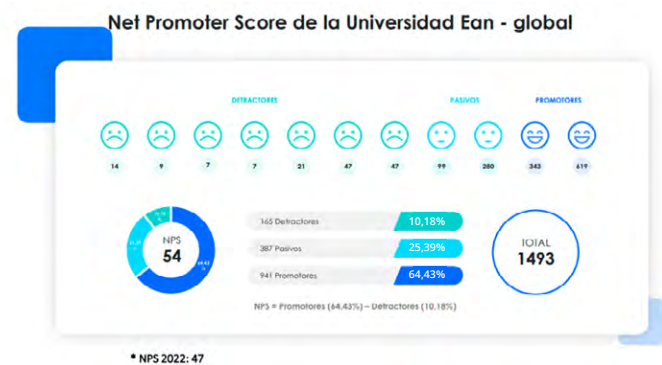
Net Promoter Score de la Universidad Ean - global

DETRACTORES

PASIVOS

PROMOTORES

14

9

7

7

21

47

47

99

288

343

619

10,18 %

25,39 %

64,43 %

NPS

54

165 Detractores

10,18%

387 Pasivos

25,39%

941 Promotores

64,43%

TOTAL

1493

NPS = Promotores (64,43%) – Detractores (10,18%)

• NPS 2022: 47